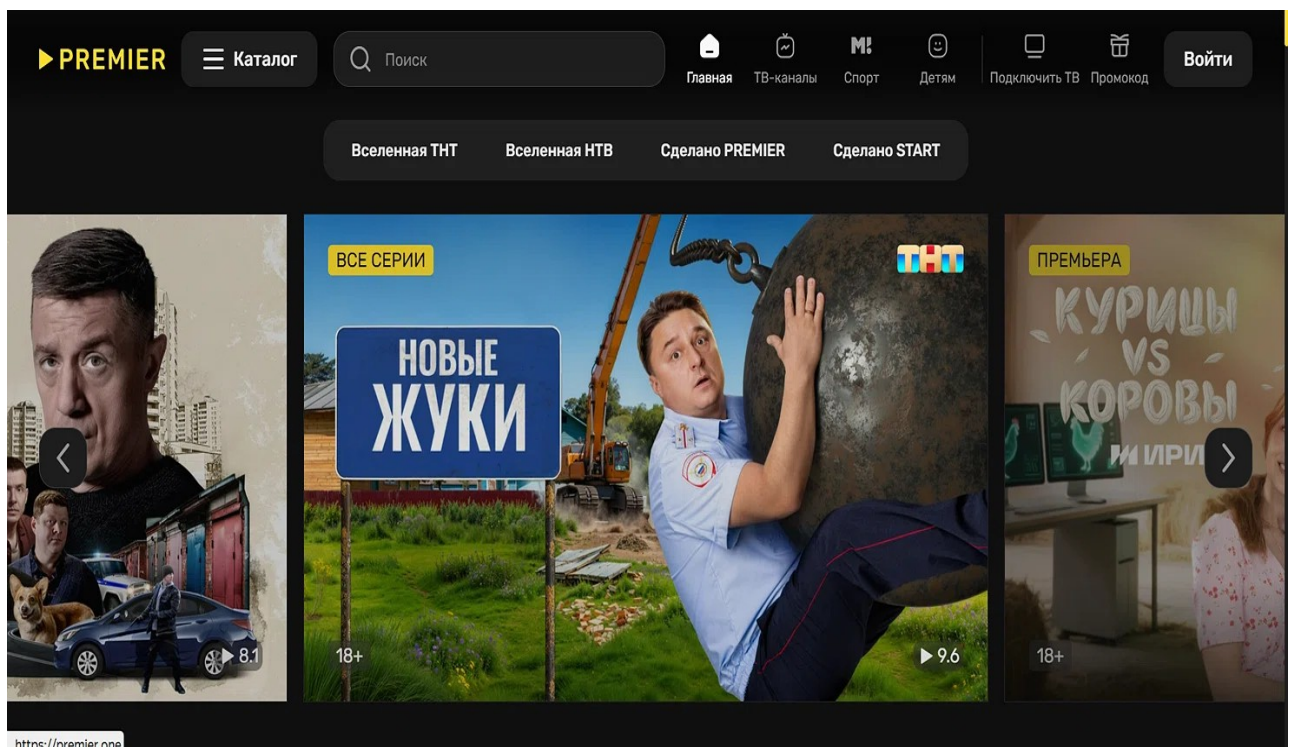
PREMIER Каталог Поиск Главная ТВ-каналы Спорт Детям Подключить ТВ Промокод Войти

Вселенная ТНТ Вселенная НТВ Сделано PREMIER Сделано START

8.1

ВСЕ СЕРИИ
ТНТ
НОВЫЕ ЖУКИ
18+
9.6

ПРЕМЬЕРА
КУРИЦЫ VS КОРОВЫ
ИРИ
18+

https://premier.one